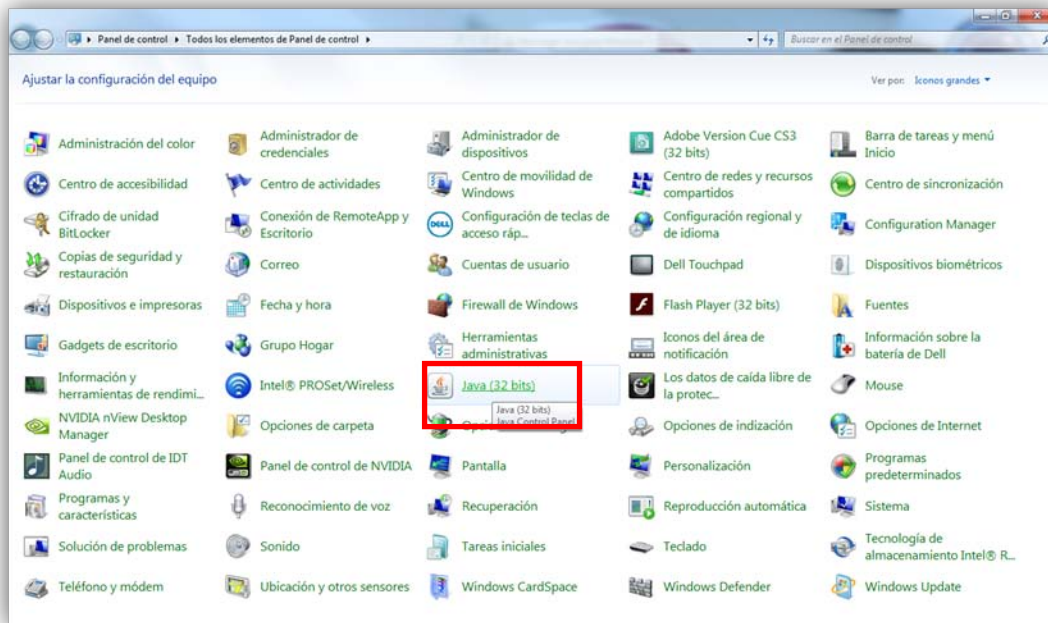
Panel de control ▸ Todos los elementos de Panel de control ▸

Buscar en el Panel de control

Ajustar la configuración del equipo

Ver por: Iconos grandes ▾

Administración del color
Administrador de credenciales
Administrador de dispositivos
Adobe Version Cue CS3 (32 bits)
Barra de tareas y menú Inicio
Centro de accesibilidad
Centro de actividades
Centro de movilidad de Windows
Centro de redes y recursos compartidos
Centro de sincronización
Cifrado de unidad BitLocker
Conexión de RemoteApp y Escritorio
Configuración de teclas de acceso ráp...
Configuración regional y de idioma
Configuration Manager
Copias de seguridad y restauración
Correo
Cuentas de usuario
Dell Touchpad
Dispositivos biométricos
Dispositivos e impresoras
Fecha y hora
Firewall de Windows
Flash Player (32 bits)
Fuentes
Gadgets de escritorio
Grupo Hogar
Herramientas administrativas
Iconos del área de notificación
Información sobre la batería de Dell
Información y herramientas de rendimi...
Intel® PROSet/Wireless
Java (32 bits)
Java (32 bits)
Java Control Panel
Los datos de caída libre de la protec...
Mouse
NVIDIA nView Desktop Manager
Opciones de carpeta
Opci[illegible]
Opciones de indización
Opciones de Internet
Panel de control de IDT Audio
Panel de control de NVIDIA
Pantalla
Personalización
Programas predeterminados
Programas y características
Reconocimiento de voz
Recuperación
Reproducción automática
Sistema
Solución de problemas
Sonido
Tareas iniciales
Teclado
Tecnología de almacenamiento Intel® R...
Teléfono y módem
Ubicación y otros sensores
Windows CardSpace
Windows Defender
Windows Update